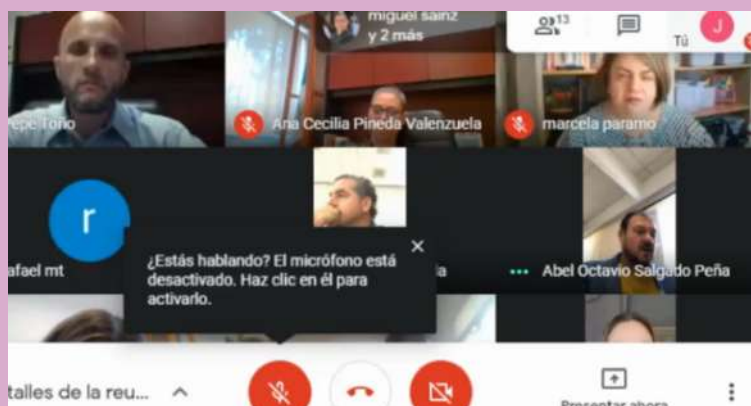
miguel sainz y 2 más

13

Tú

J

Pepe Toño

Ana Cecilia Pineda Valenzuela

marcela paramo

r

afael mt

¿Estás hablando? El micrófono está desactivado. Haz clic en él para activarlo.

ia

Abel Octavio Salgado Peña

talles de la reu...

Presentar ahora